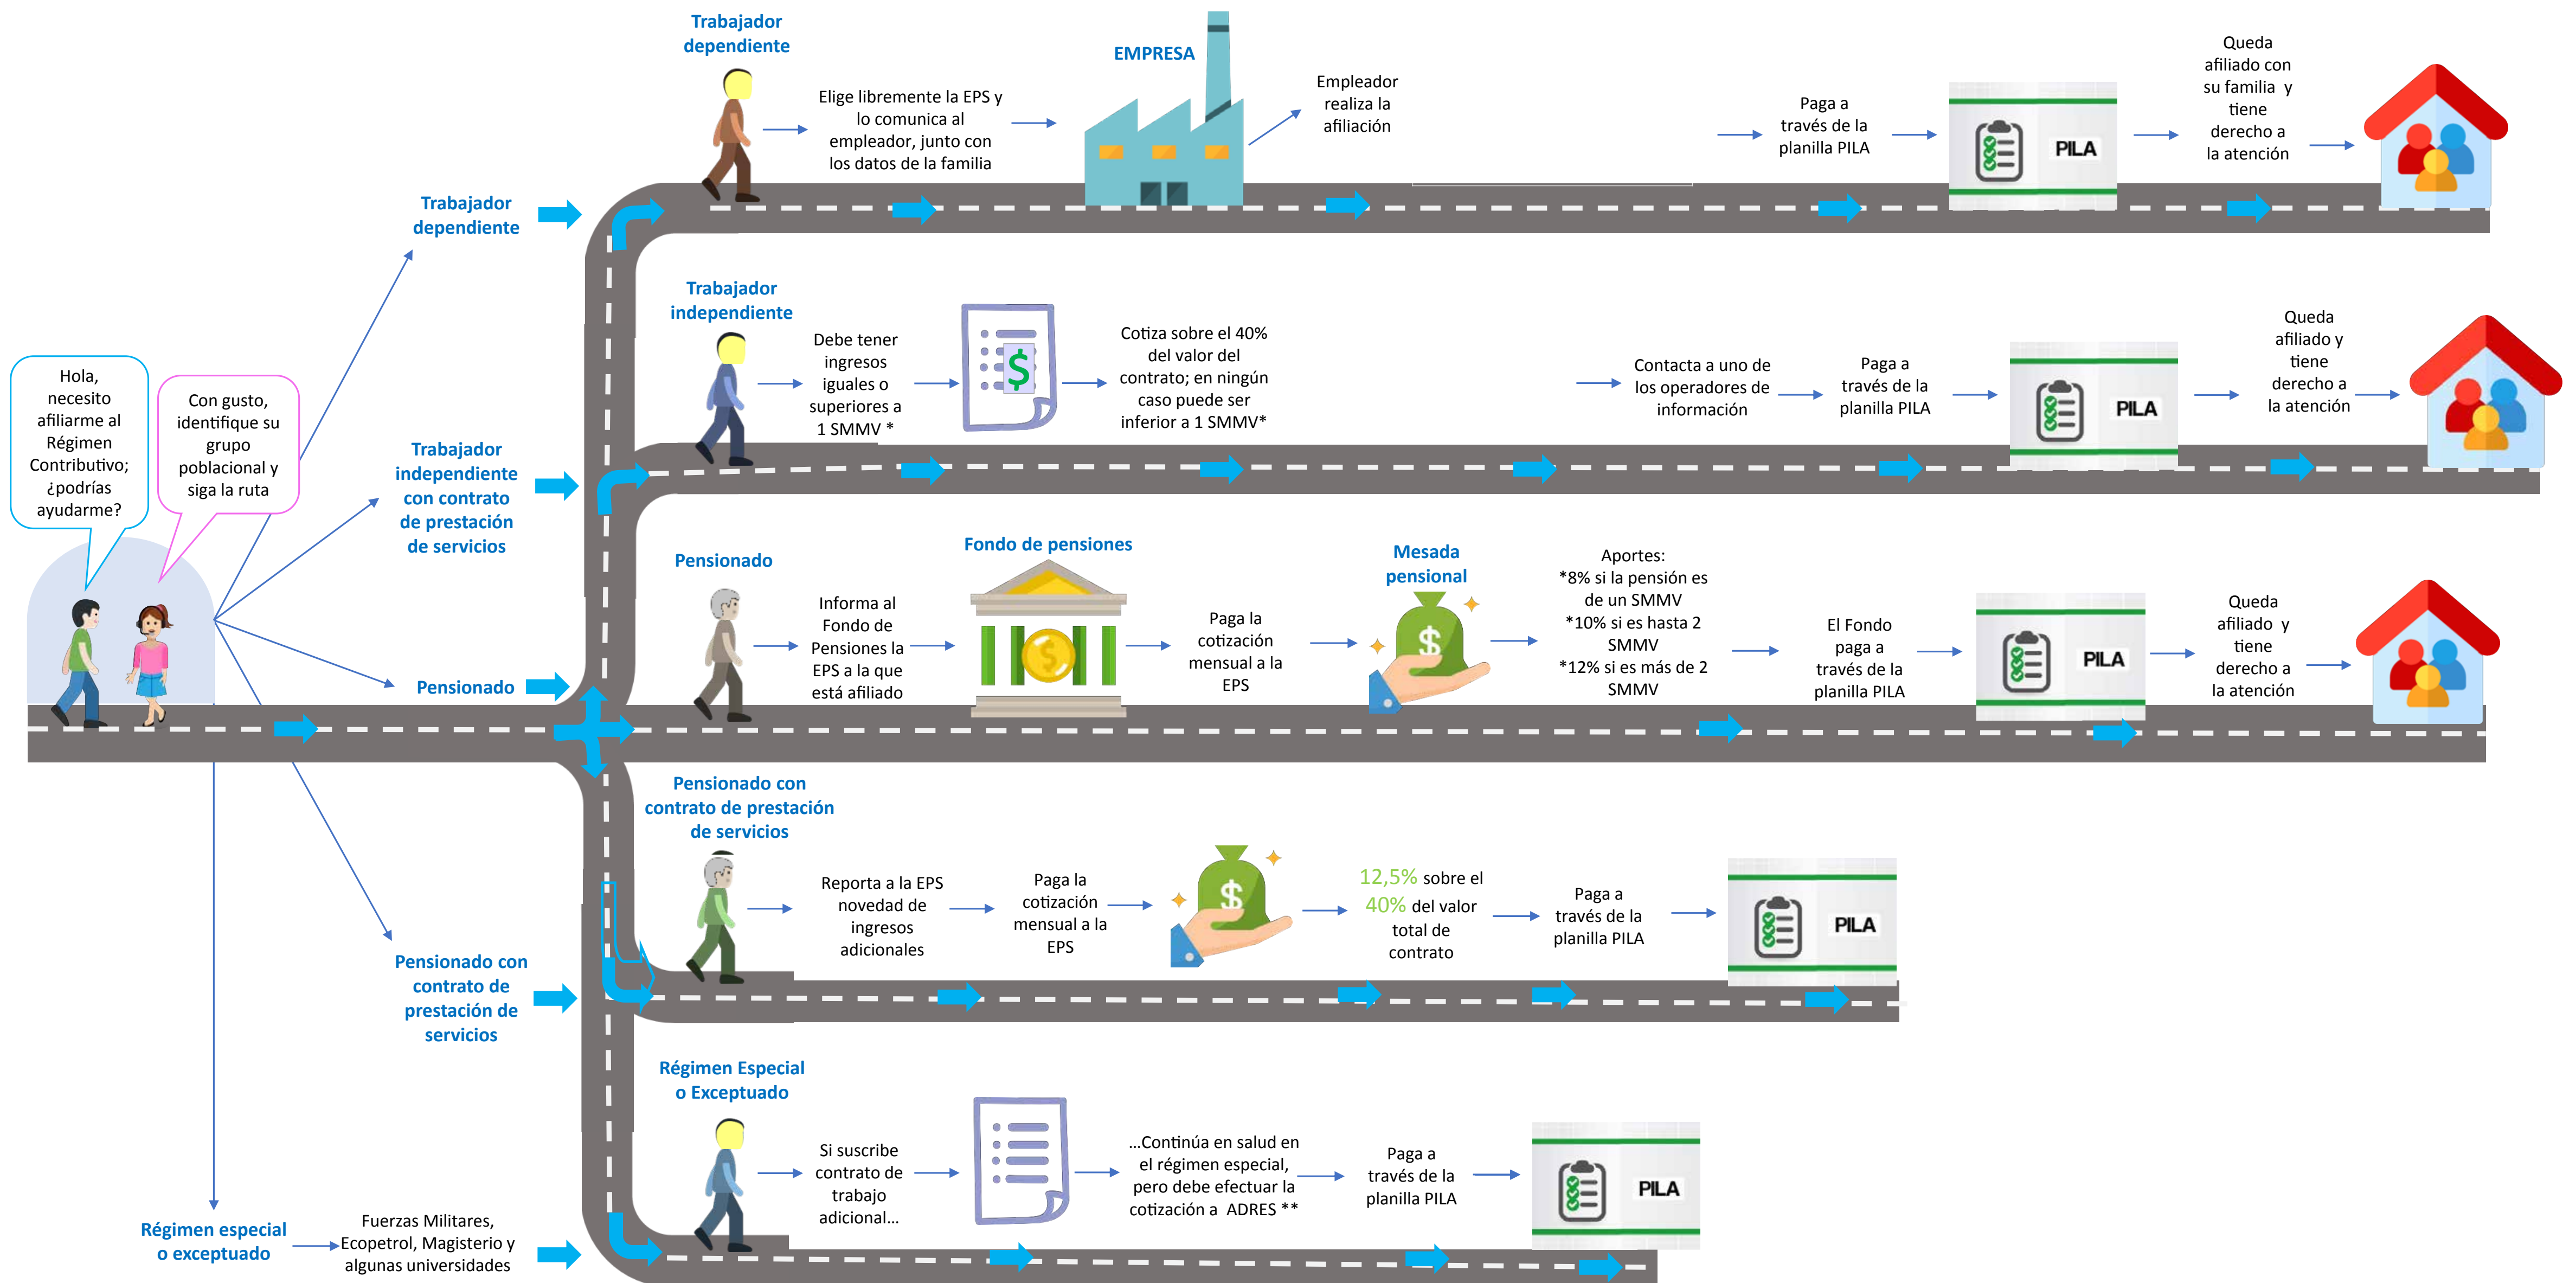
Hola, necesito afiliarme al Régimen Contributivo; ¿podrías ayudarme?

Con gusto, identifique su grupo poblacional y siga la ruta

Trabajador dependiente

Trabajador independiente con contrato de prestación de servicios

Pensionado

Pensionado con contrato de prestación de servicios

Régimen especial o exceptuado

Fuerzas Militares, Ecopetrol, Magisterio y algunas universidades

Trabajador dependiente

Elige libremente la EPS y lo comunica al empleador, junto con los datos de la familia

EMPRESA

Empleador realiza la afiliación

Paga a través de la planilla PILA

PILA

Queda afiliado con su familia y tiene derecho a la atención

Trabajador independiente

Debe tener ingresos iguales o superiores a 1 SMMV *

Cotiza sobre el 40% del valor del contrato; en ningún caso puede ser inferior a 1 SMMV*

Contacta a uno de los operadores de información

Paga a través de la planilla PILA

PILA

Queda afiliado y tiene derecho a la atención

Pensionado

Informa al Fondo de Pensiones la EPS a la que está afiliado

Fondo de pensiones

Paga la cotización mensual a la EPS

Mesada pensional

Aportes:
*8% si la pensión es de un SMMV
*10% si es hasta 2 SMMV
*12% si es más de 2 SMMV

El Fondo paga a través de la planilla PILA

PILA

Queda afiliado y tiene derecho a la atención

Pensionado con contrato de prestación de servicios

Reporta a la EPS novedad de ingresos adicionales

Paga la cotización mensual a la EPS

12,5% sobre el 40% del valor total de contrato

Paga a través de la planilla PILA

PILA

Régimen Especial o Exceptuado

Si suscribe contrato de trabajo adicional...

...Continúa en salud en el régimen especial, pero debe efectuar la cotización a ADRES **

Paga a través de la planilla PILA

PILA